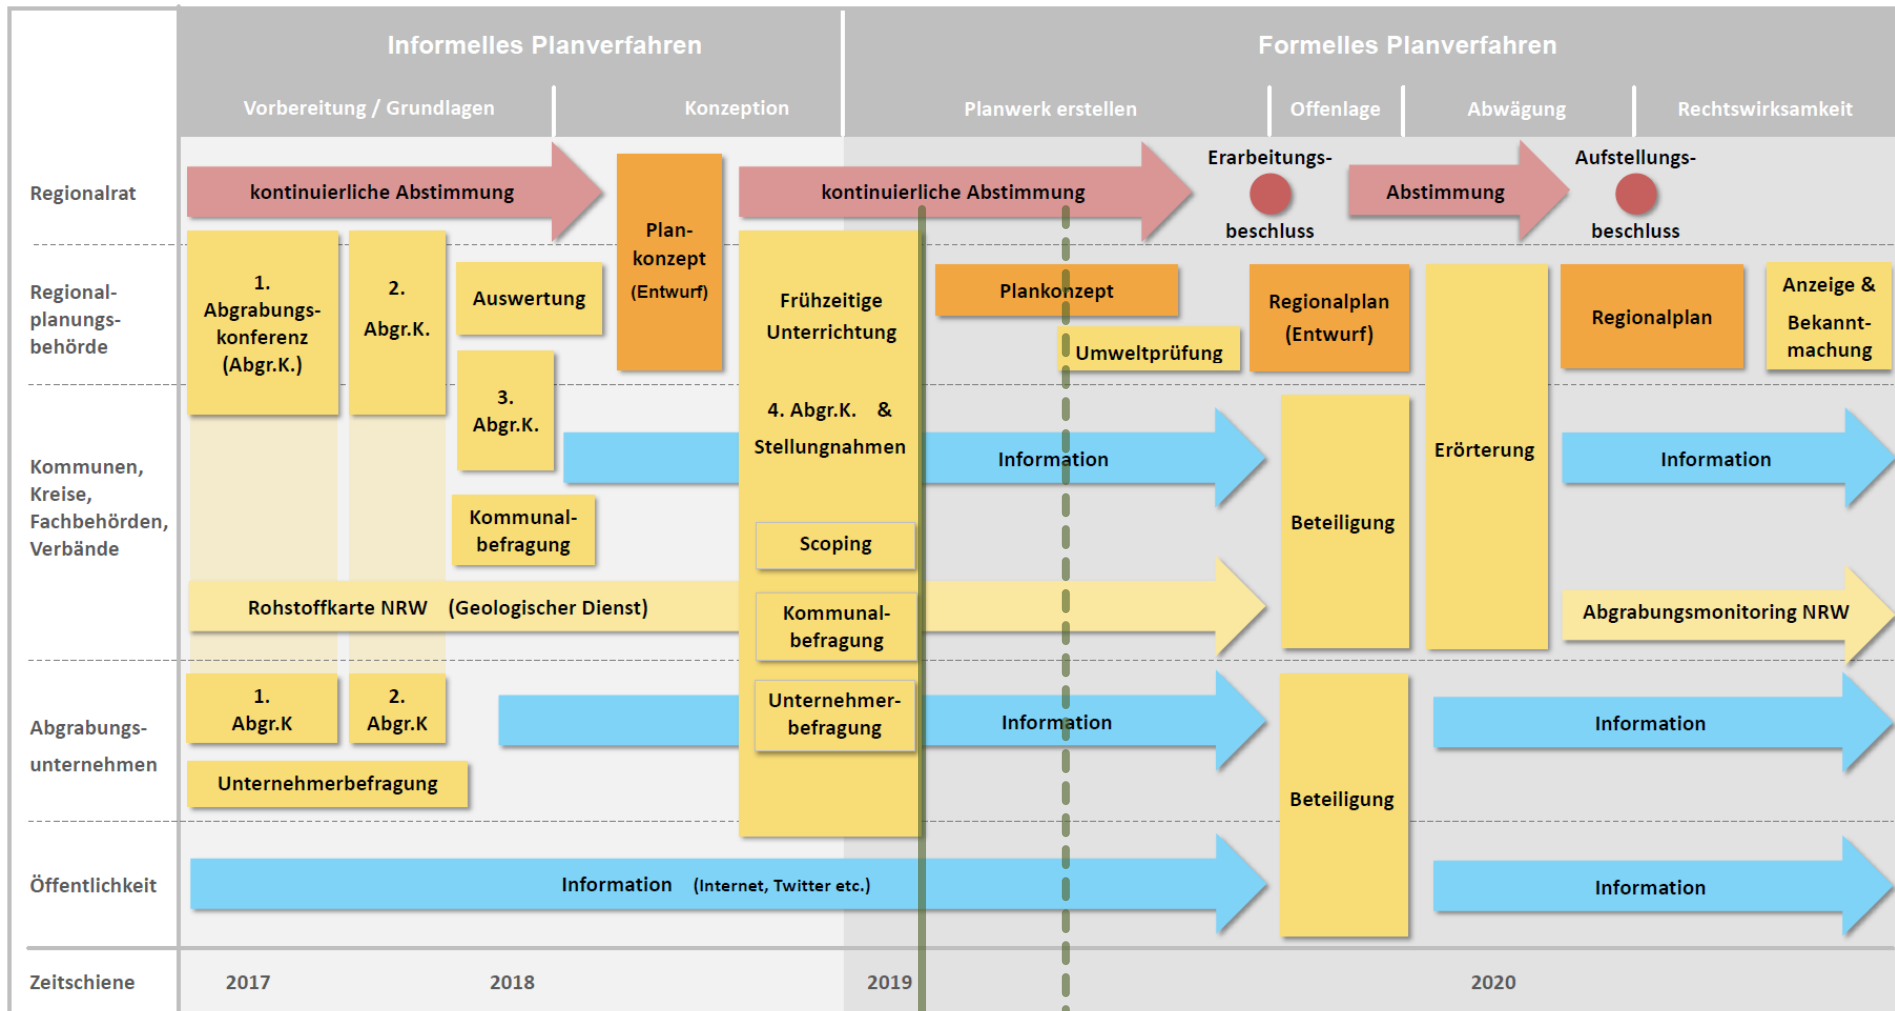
Informelles Planverfahren

Formelles Planverfahren

Vorbereitung / Grundlagen

Konzeption

Planwerk erstellen

Offenlage

Abwägung

Rechtswirksamkeit

Regionalrat

kontinuierliche Abstimmung

Plan-konzept (Entwurf)

kontinuierliche Abstimmung

Erarbeitungs-beschluss

Abstimmung

Aufstellungs-beschluss

Regional-planungs-behörde

1. Abgrabungs-konferenz (Abgr.K.)

2. Abgr.K.

Auswertung

3. Abgr.K.

Frühzeitige Unterrichtung

4. Abgr.K. & Stellungnahmen

Plankonzept

Umweltprüfung

Regionalplan (Entwurf)

Erörterung

Regionalplan

Anzeige & Bekannt-machung

Kommunen, Kreise, Fachbehörden, Verbände

Information

Beteiligung

Information

Kommunal-befragung

Scoping

Rohstoffkarte NRW (Geologischer Dienst)

Kommunal-befragung

Abgrabungsmonitoring NRW

Abgrabungs-unternehmen

1. Abgr.K

2. Abgr.K

Unternehmer-befragung

Information

Information

Unternehmerbefragung

Beteiligung

Öffentlichkeit

Information (Internet, Twitter etc.)

Information

Zeitschiene

2017

2018

2019

2020